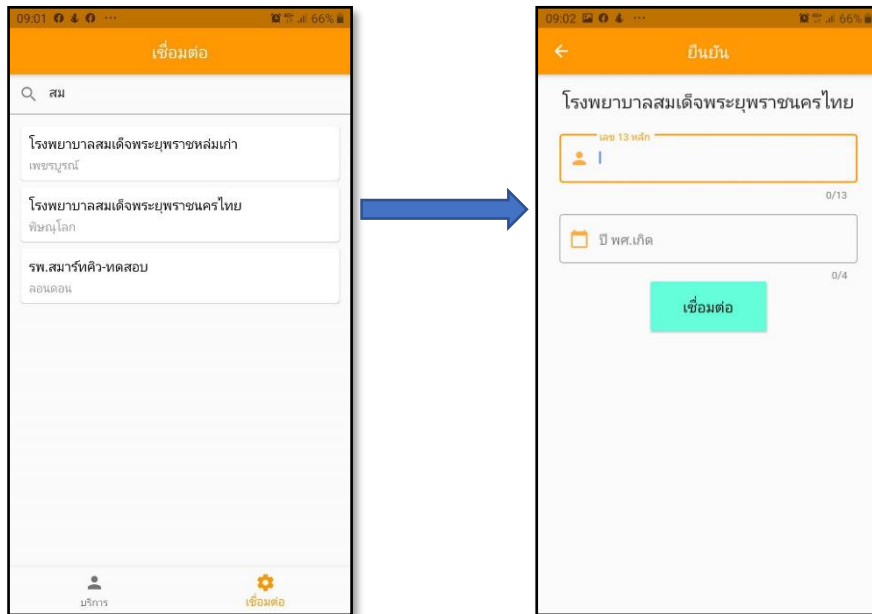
09:01 66%

เชื่อมต่อ

สม

โรงพยาบาลสมเด็จพระยุพราชหล่มเก่า
เพชรบูรณ์

โรงพยาบาลสมเด็จพระยุพราชนครไทย
พิษณุโลก

รพ.สมาร์ทคิว-ทดสอบ
ลอนดอน

บริการ

เชื่อมต่อ

09:02 66%

ยืนยัน

โรงพยาบาลสมเด็จพระยุพราชนครไทย

เลข 13 หลัก

0/13

ปี พศ.เกิด

0/4

เชื่อมต่อ